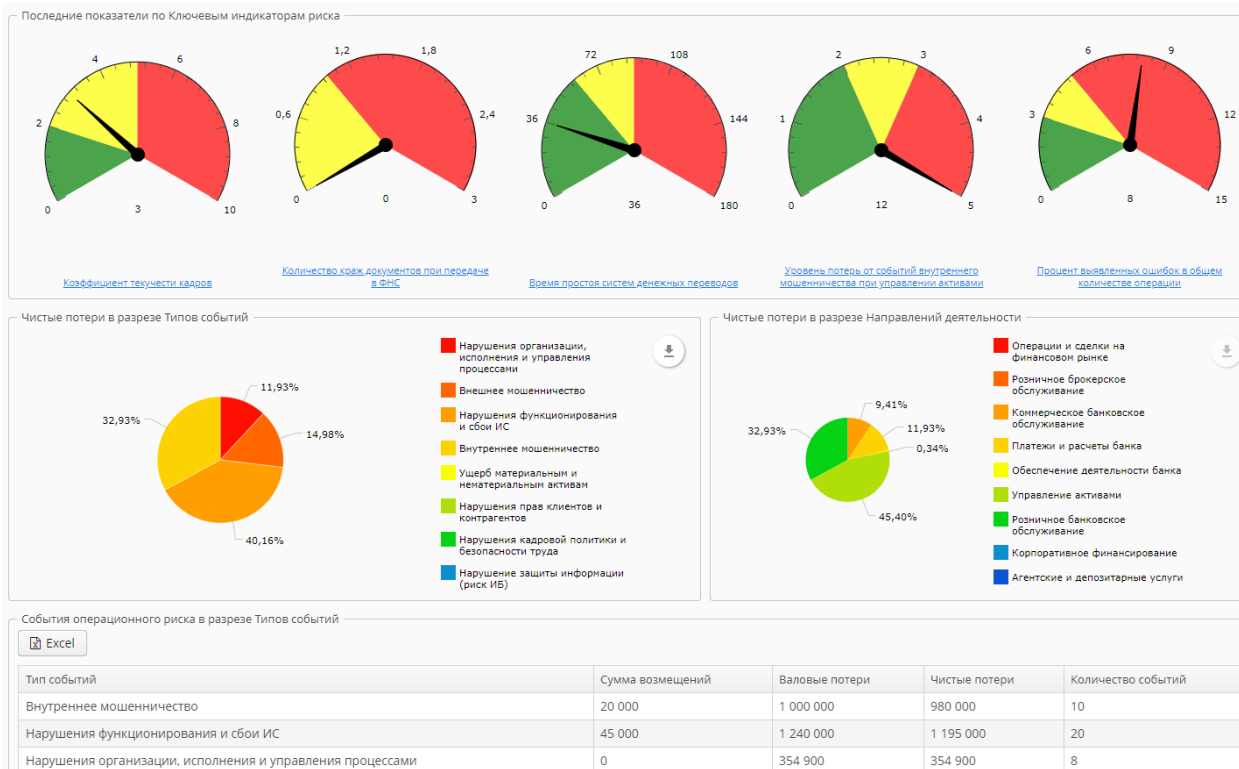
Последние показатели по Ключевым индикаторам риска

4 6 2 8 0 3 10

Коэффициент текучести кадров

1,2 1,8 0,6 2,4 0 0 3

Количество краж документов при передаче в ФНС

72 108 36 144 0 36 180

Время простоя систем денежных переводов

2 3 1 4 0 12 5

Уровень потерь от событий внутреннего мошенничества при управлении активами

6 9 3 12 0 8 15

Процент выявленных ошибок в общем количестве операции

Чистые потери в разрезе Типов событий

11,93%
14,98%
32,93%
40,16%

Нарушения организации, исполнения и управления процессами
Внешнее мошенничество
Нарушения функционирования и сбои ИС
Внутреннее мошенничество
Ущерб материальным и нематериальным активам
Нарушения прав клиентов и контрагентов
Нарушения кадровой политики и безопасности труда
Нарушение защиты информации (риск ИБ)

Чистые потери в разрезе Направлений деятельности

9,41%
11,93%
0,34%
32,93%
45,40%

Операции и сделки на финансовом рынке
Розничное брокерское обслуживание
Коммерческое банковское обслуживание
Платежи и расчеты банка
Обеспечение деятельности банка
Управление активами
Розничное банковское обслуживание
Корпоративное финансирование
Агентские и депозитарные услуги

События операционного риска в разрезе Типов событий

Excel

| Тип событий | Сумма возмещений | Валовые потери | Чистые потери | Количество событий |
|---|---|---|---|---|
| Внутреннее мошенничество | 20 000 | 1 000 000 | 980 000 | 10 |
| Нарушения функционирования и сбои ИС | 45 000 | 1 240 000 | 1 195 000 | 20 |
| Нарушения организации, исполнения и управления процессами | 0 | 354 900 | 354 900 | 8 |